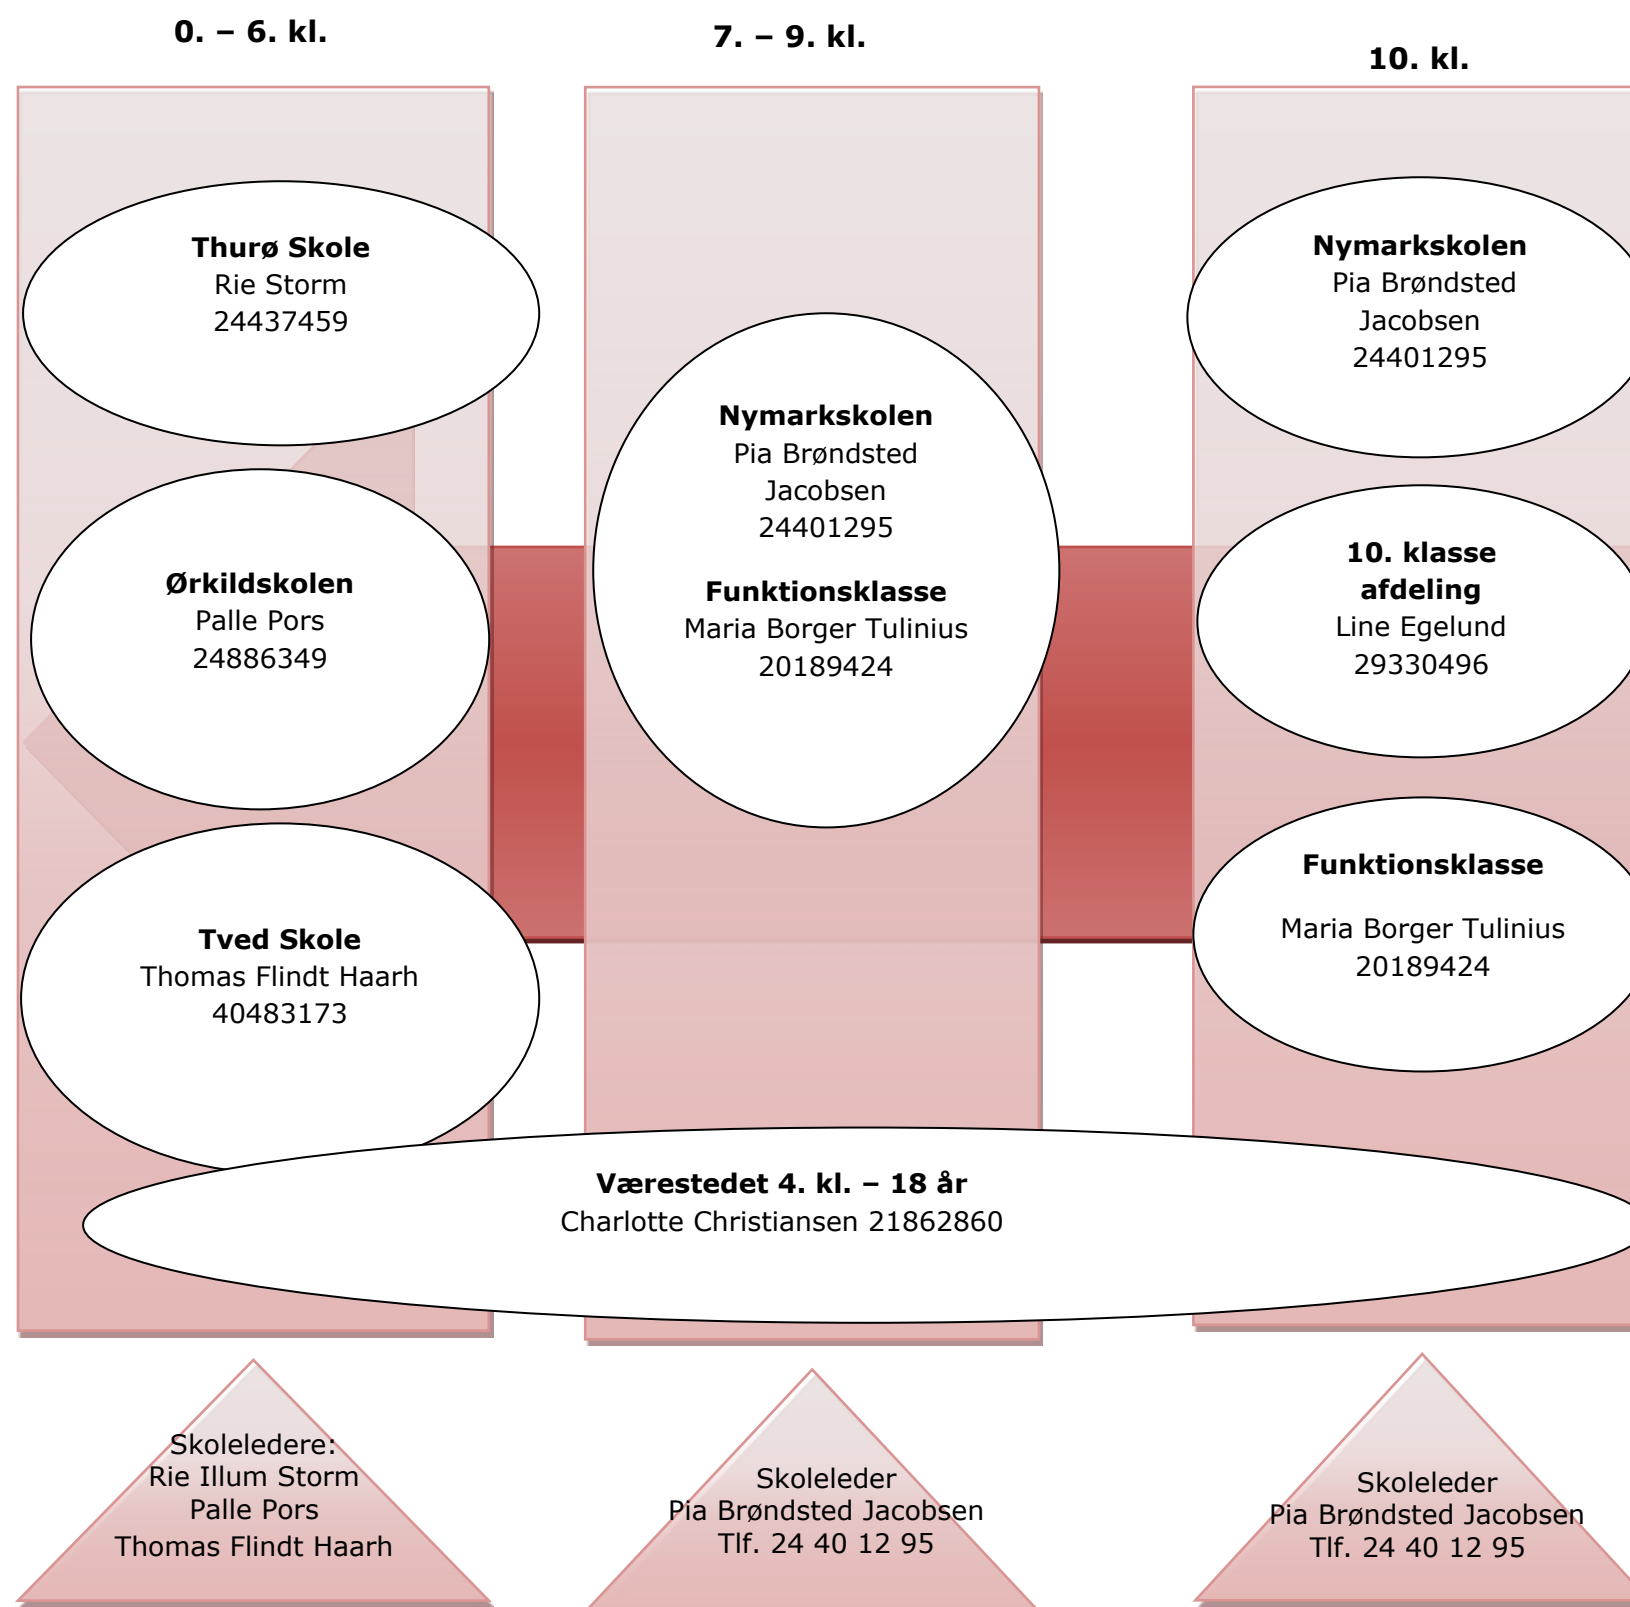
0. – 6. kl.

7. – 9. kl.

10. kl.

Thurø Skole
Rie Storm
24437459

Ørkildskolen
Palle Pors
24886349

Tved Skole
Thomas Flindt Haarh
40483173

Nymarkskolen
Pia Brøndsted Jacobsen
24401295

Funktionsklasse
Maria Borger Tulinius
20189424

Nymarkskolen
Pia Brøndsted Jacobsen
24401295

10. klasse afdeling
Line Egelund
29330496

Funktionsklasse

Maria Borger Tulinius
20189424

Værestedet 4. kl. – 18 år
Charlotte Christiansen 21862860

Skoleledere:
Rie Illum Storm
Palle Pors
Thomas Flindt Haarh

Skoleleder
Pia Brøndsted Jacobsen
Tlf. 24 40 12 95

Skoleleder
Pia Brøndsted Jacobsen
Tlf. 24 40 12 95